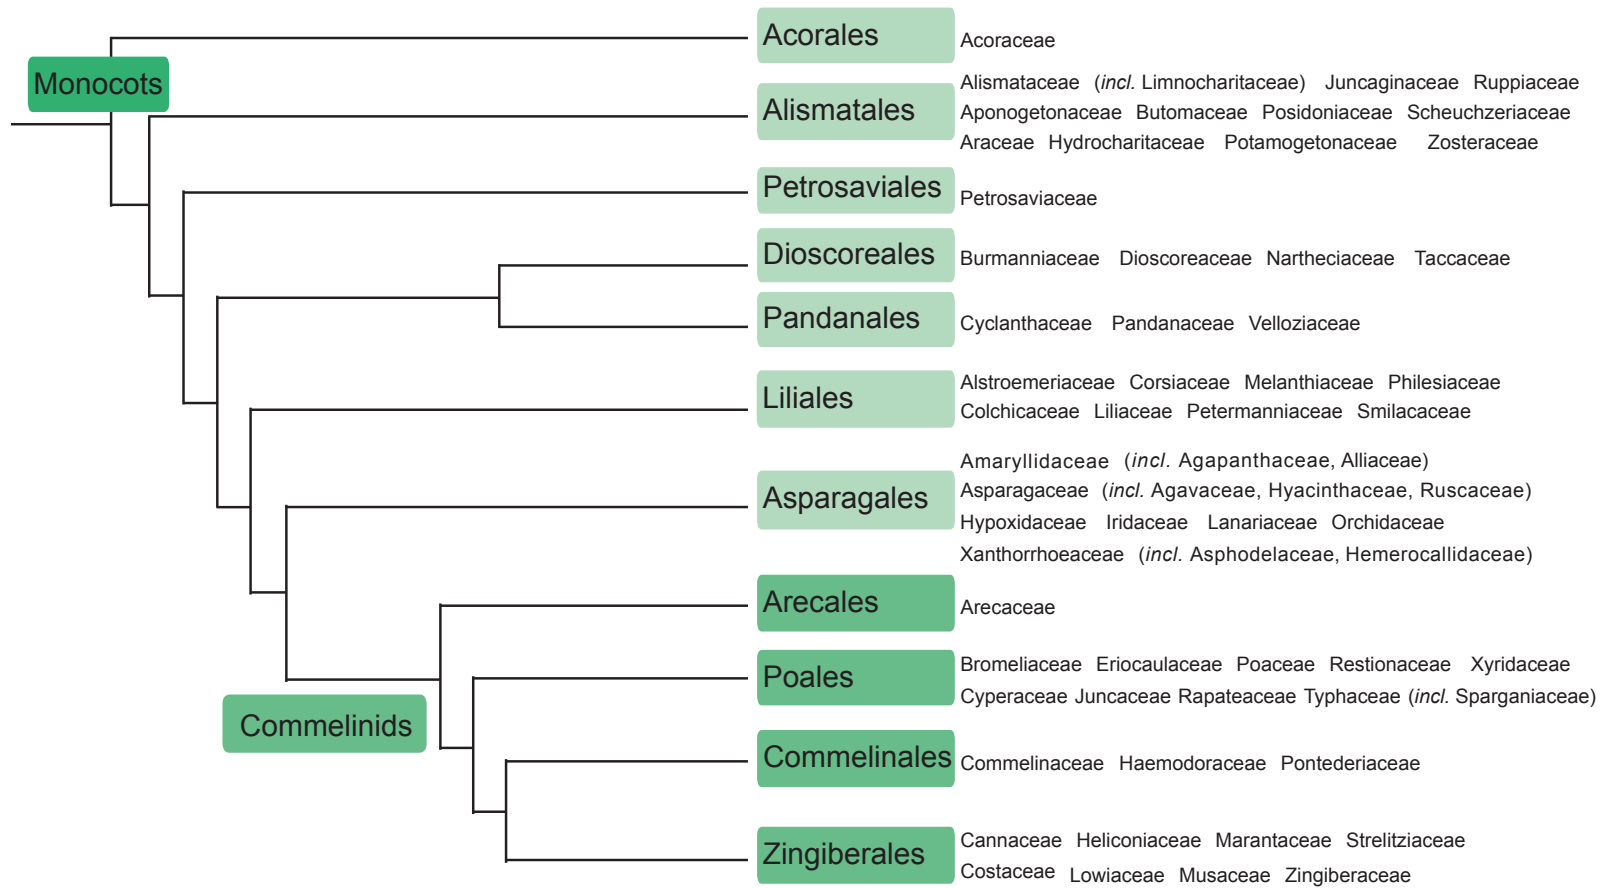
Monocots

Acorales
Acoraceae

Alismatales
Alismataceae (*incl.* Limnocharitaceae) Juncaginaceae Ruppiaceae
Aponogetonaceae Butomaceae Posidoniaceae Scheuchzeriaceae
Araceae Hydrocharitaceae Potamogetonaceae Zosteraceae

Petrosaviales
Petrosaviaceae

Dioscoreales
Burmanniaceae Dioscoreaceae Nartheciaceae Taccaceae

Pandanales
Cyclanthaceae Pandanaceae Velloziaceae

Liliales
Alstroemeriaceae Corsiaceae Melanthiaceae Philesiaceae
Colchicaceae Liliaceae Petermanniaceae Smilacaceae

Asparagales
Amaryllidaceae (*incl.* Agapanthaceae, Alliaceae)
Asparagaceae (*incl.* Agavaceae, Hyacinthaceae, Ruscaceae)
Hypoxidaceae Iridaceae Lanariaceae Orchidaceae
Xanthorrhoeaceae (*incl.* Asphodelaceae, Hemerocallidaceae)

Commelinids

Arecales
Arecaceae

Poales
Bromeliaceae Eriocaulaceae Poaceae Restionaceae Xyridaceae
Cyperaceae Juncaceae Rapateaceae Typhaceae (*incl.* Sparganiaceae)

Commelinales
Commelinaceae Haemodoraceae Pontederiaceae

Zingiberales
Cannaceae Heliconiaceae Marantaceae Strelitziaceae
Costaceae Lowiaceae Musaceae Zingiberaceae